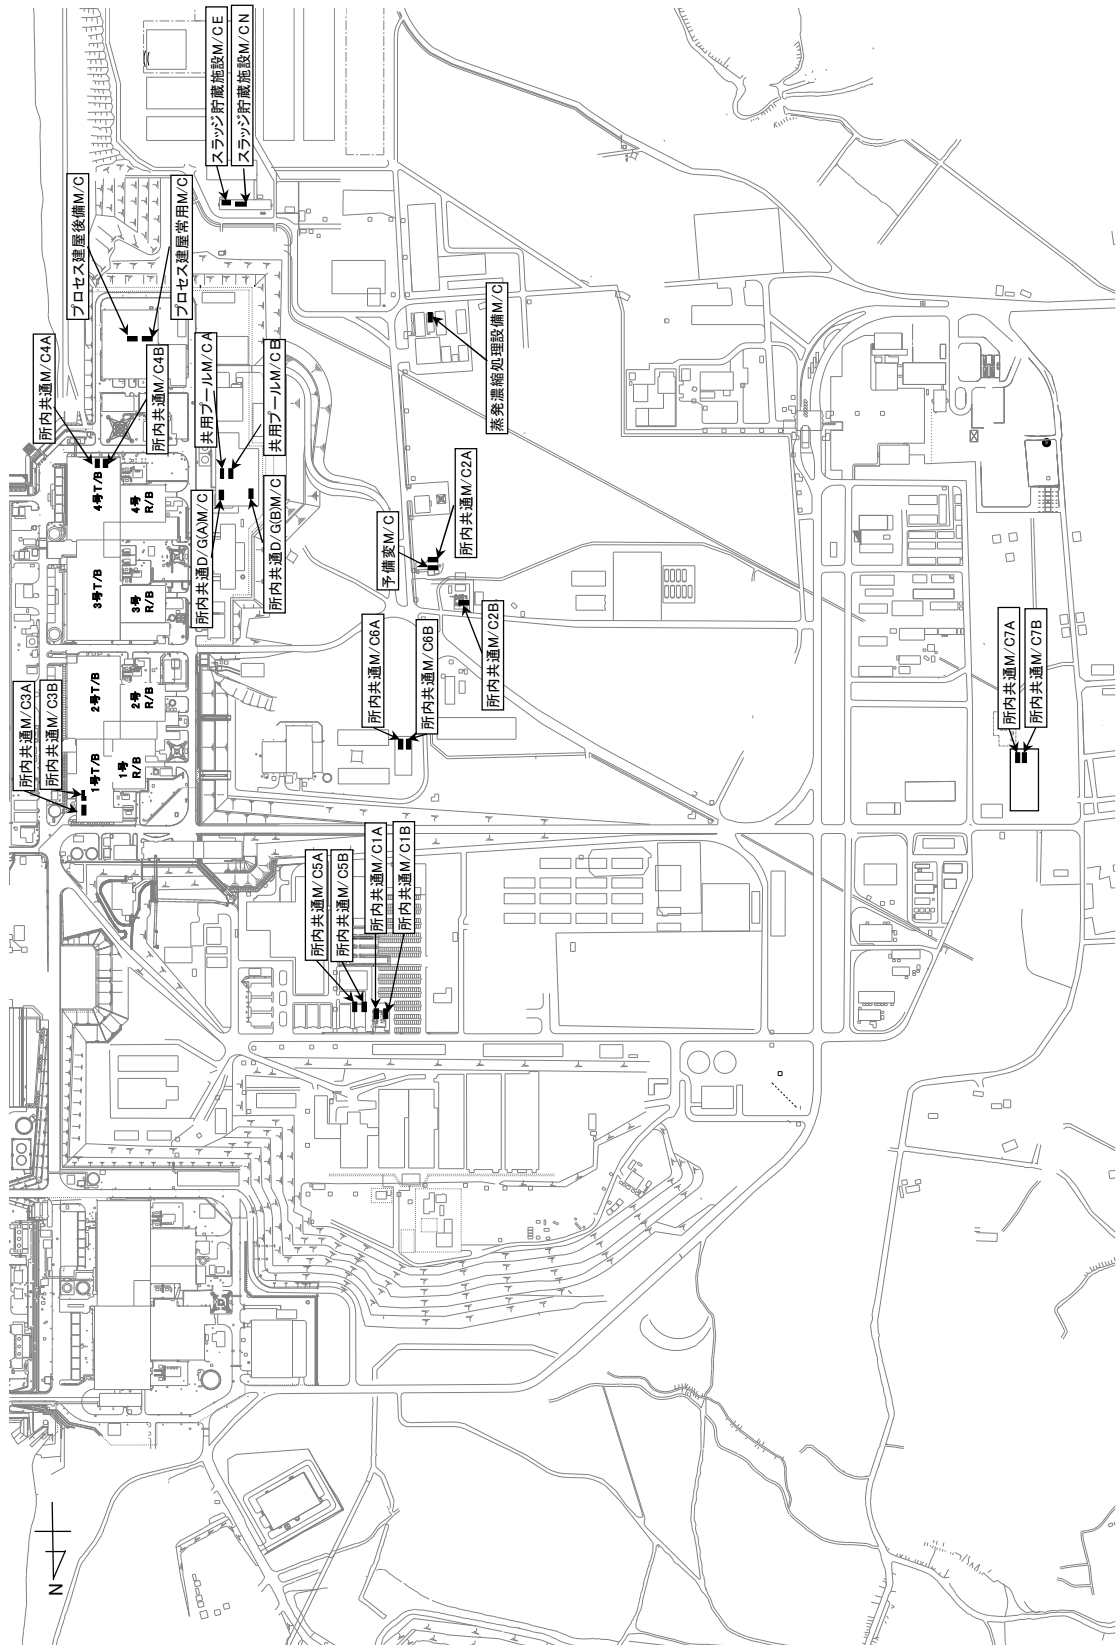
スラッジ貯蔵施設M/CE
スラッジ貯蔵施設M/CN
プロセス建屋後備M/C
プロセス建屋常用M/C
所内共通M/C4A
所内共通M/C4B
共用プールM/CA
共用プールM/CB
蒸発濃縮処理設備M/C
所内共通M/C3A
所内共通M/C3B
4号T/B
4号 R/B
3号T/B
3号 R/B
2号T/B
2号 R/B
1号T/B
1号 R/B
所内共通D/G(A)M/C
所内共通D/G(B)M/C
所内共通M/C2A
予備変M/C
所内共通M/C2B
所内共通M/C6A
所内共通M/C6B
所内共通M/C7A
所内共通M/C7B
所内共通M/C5A
所内共通M/C5B
所内共通M/C1A
所内共通M/C1B
N